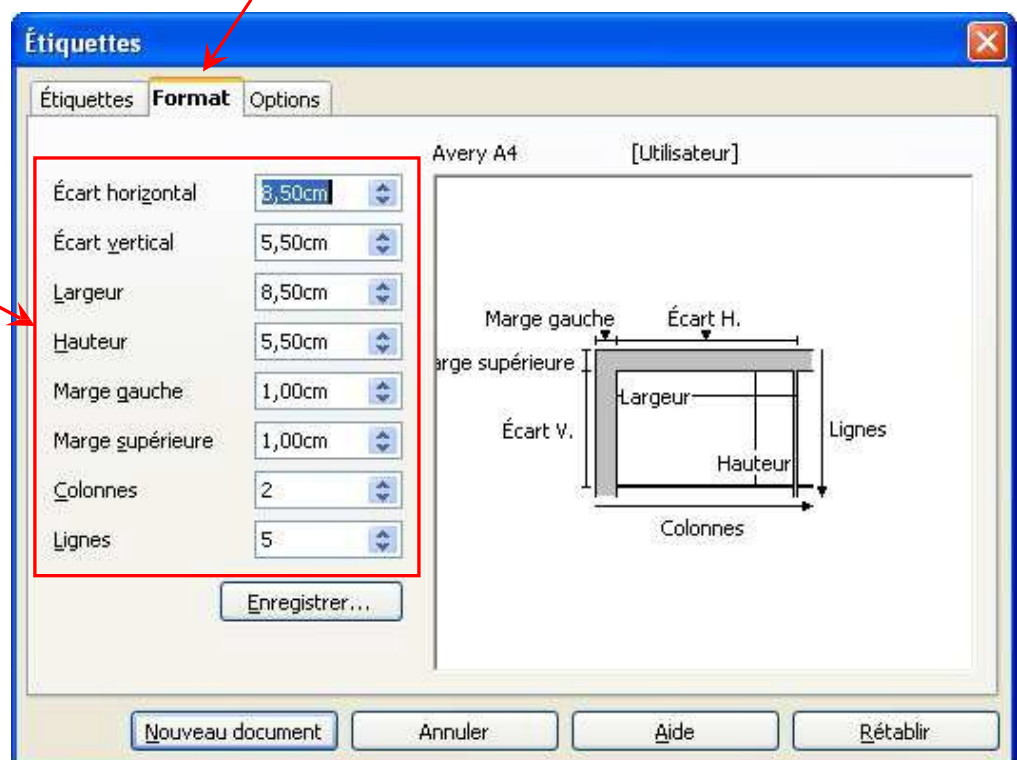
Étiquettes

Étiquettes | Format | Options

Écart horizontal 8,50cm
Écart vertical 5,50cm
Largeur 8,50cm
Hauteur 5,50cm
Marge gauche 1,00cm
Marge supérieure 1,00cm
Colonnes 2
Lignes 5

Enregistrer...

Avery A4 [Utilisateur]

Marge gauche
Écart H.
arge supérieure
Largeur
Écart V.
Lignes
Hauteur
Colonnes

Nouveau document
Annuler
Aide
Rétablir